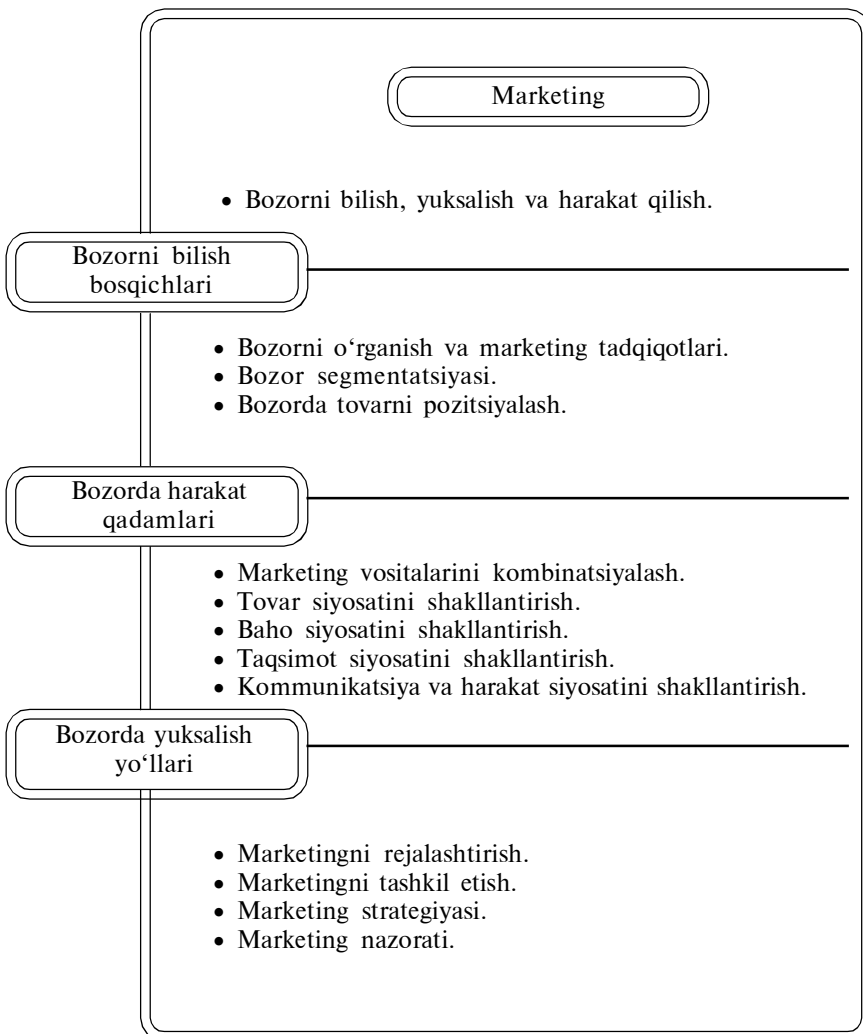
Marketing

• Bozorni bilish, yuksalish va harakat qilish.

Bozorni bilish bosqichlari

• Bozorni o‘rganish va marketing tadqiqotlari.
• Bozor segmentatsiyasi.
• Bozorda tovarni pozitsiyalash.

Bozorda harakat qadamlari

• Marketing vositalarini kombinatsiyalash.
• Tovar siyosatini shakllantirish.
• Baho siyosatini shakllantirish.
• Taqsimot siyosatini shakllantirish.
• Kommunikatsiya va harakat siyosatini shakllantirish.

Bozorda yuksalish yo‘llari

• Marketingni rejalashtirish.
• Marketingni tashkil etish.
• Marketing strategiyasi.
• Marketing nazorati.